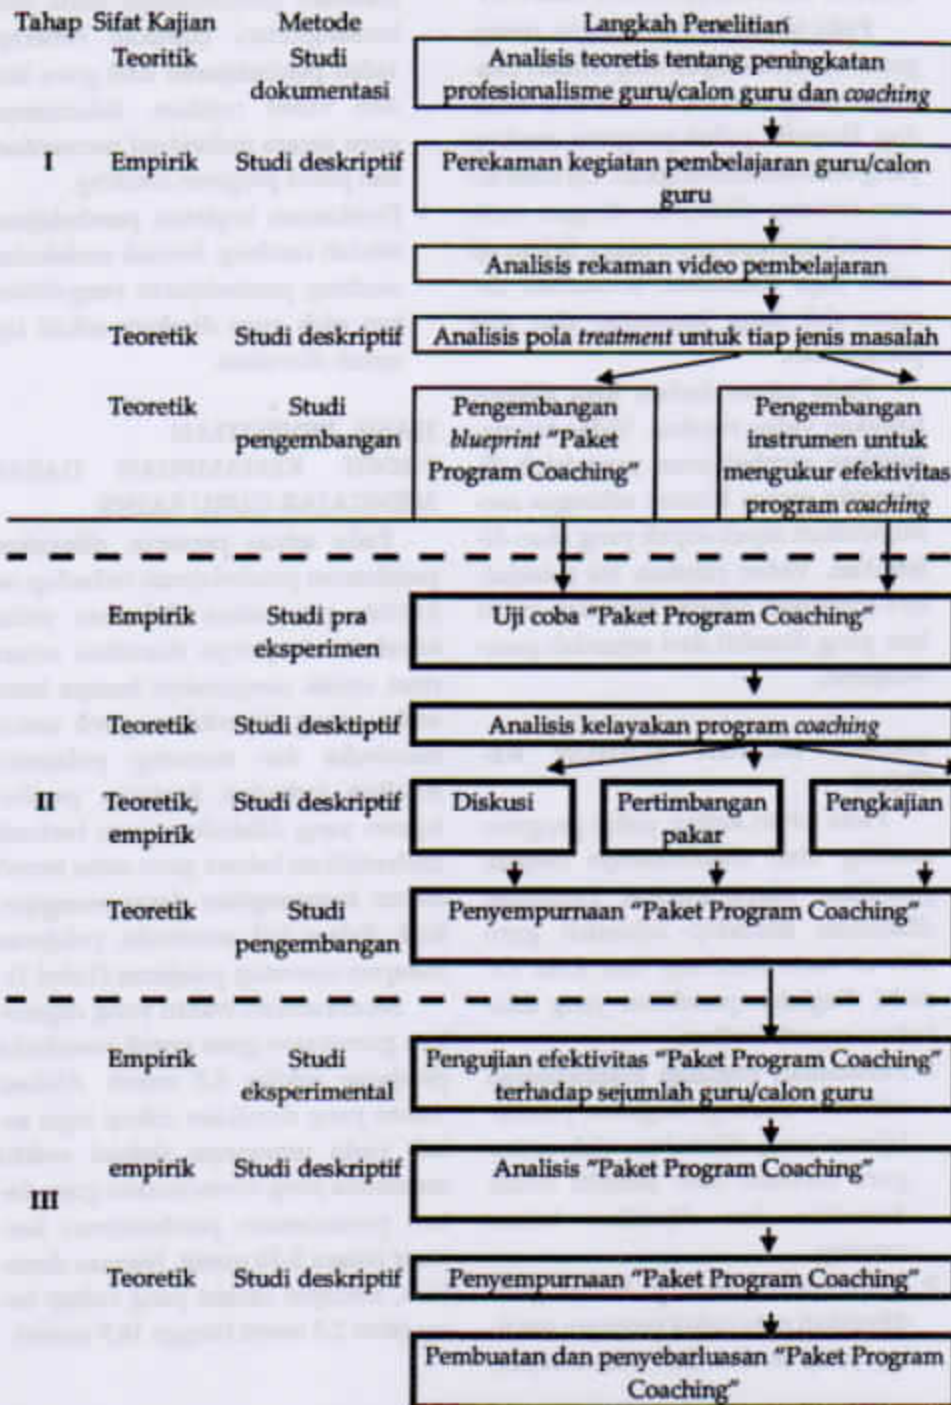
Tahap Sifat Kajian Metode Langkah Penelitian

Teoritik Studi dokumentasi Analisis teoretis tentang peningkatan profesionalisme guru/calon guru dan *coaching*

I Empirik Studi deskriptif Perekaman kegiatan pembelajaran guru/calon guru

Analisis rekaman video pembelajaran

Teoretik Studi deskriptif Analisis pola *treatment* untuk tiap jenis masalah

Teoretik Studi pengembangan Pengembangan *blueprint* "Paket Program Coaching"

Pengembangan instrumen untuk mengukur efektivitas program *coaching*

Empirik Studi pra eksperimen Uji coba "Paket Program Coaching"

Teoretik Studi desktiptif Analisis kelayakan program *coaching*

II Teoretik, empirik Studi deskriptif Diskusi

Pertimbangan pakar

Pengkajian

Teoretik Studi pengembangan Penyempurnaan "Paket Program Coaching"

Empirik Studi eksperimental Pengujian efektivitas "Paket Program Coaching" terhadap sejumlah guru/calon guru

III empirik Studi deskriptif Analisis "Paket Program Coaching"

Teoretik Studi deskriptif Penyempurnaan "Paket Program Coaching"

Pembuatan dan penyebarluasan "Paket Program Coaching"